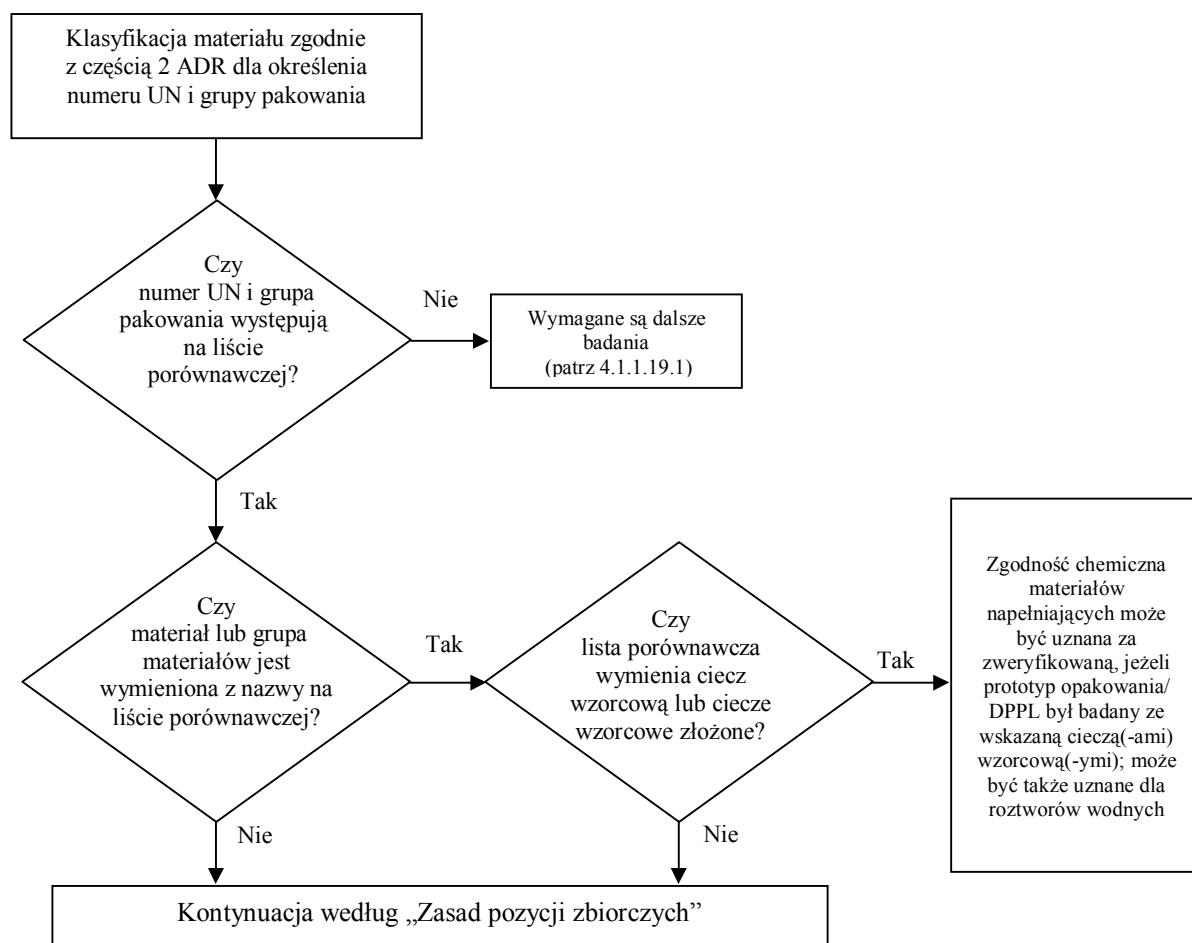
Klasyfikacja materiału zgodnie z częścią 2 ADR dla określenia numeru UN i grupy pakowania

Czy numer UN i grupa pakowania występują na liście porównawczej?

Nie

Wymagane są dalsze badania (patrz 4.1.1.19.1)

Tak

Czy materiał lub grupa materiałów jest wymieniona z nazwy na liście porównawczej?

Tak

Czy lista porównawcza wymienia ciecz wzorcową lub ciecze wzorcowe złożone?

Tak

Zgodność chemiczna materiałów napełniających może być uznana za zweryfikowaną, jeżeli prototyp opakowania/ DPPL był badany ze wskazaną cieczą(-ami) wzorcową(-ymi); może być także uznane dla roztworów wodnych

Nie

Nie

Kontynuacja według „Zasad pozycji zbiorczych"